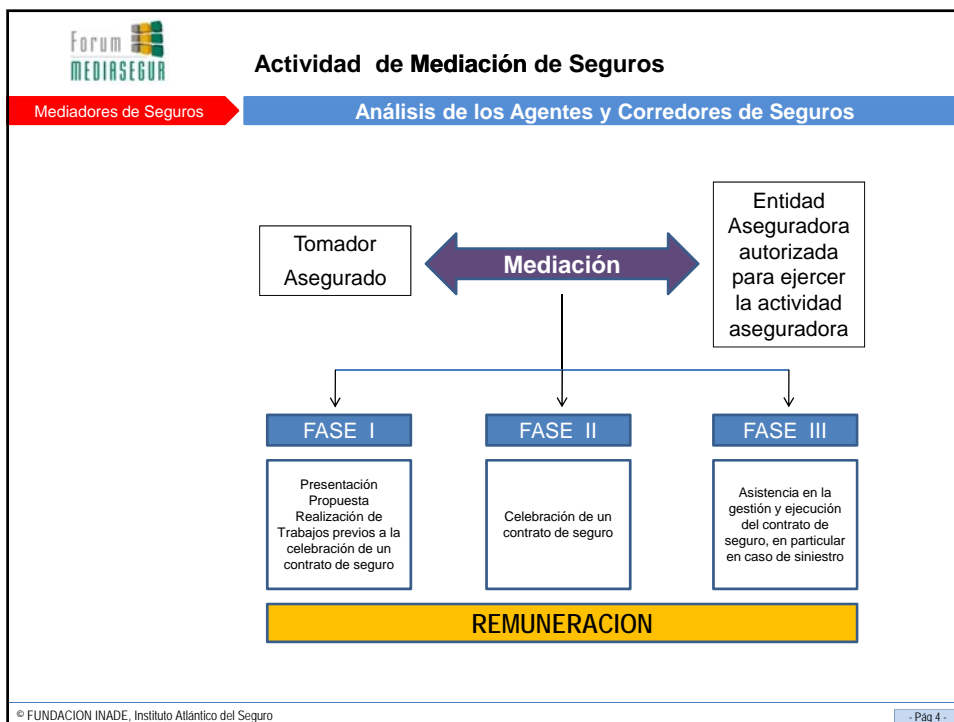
Forum MEDIASEGUR

Actividad de Mediación de Seguros

Mediadores de Seguros

Análisis de los Agentes y Corredores de Seguros

Tomador
Asegurado

Mediación

Entidad Aseguradora autorizada para ejercer la actividad aseguradora

FASE I

FASE II

FASE III

Presentación
Propuesta
Realización de Trabajos previos a la celebración de un contrato de seguro

Celebración de un contrato de seguro

Asistencia en la gestión y ejecución del contrato de seguro, en particular en caso de siniestro

REMUNERACION

© FUNDACION INADE, Instituto Atlántico del Seguro

- Pág 4 -